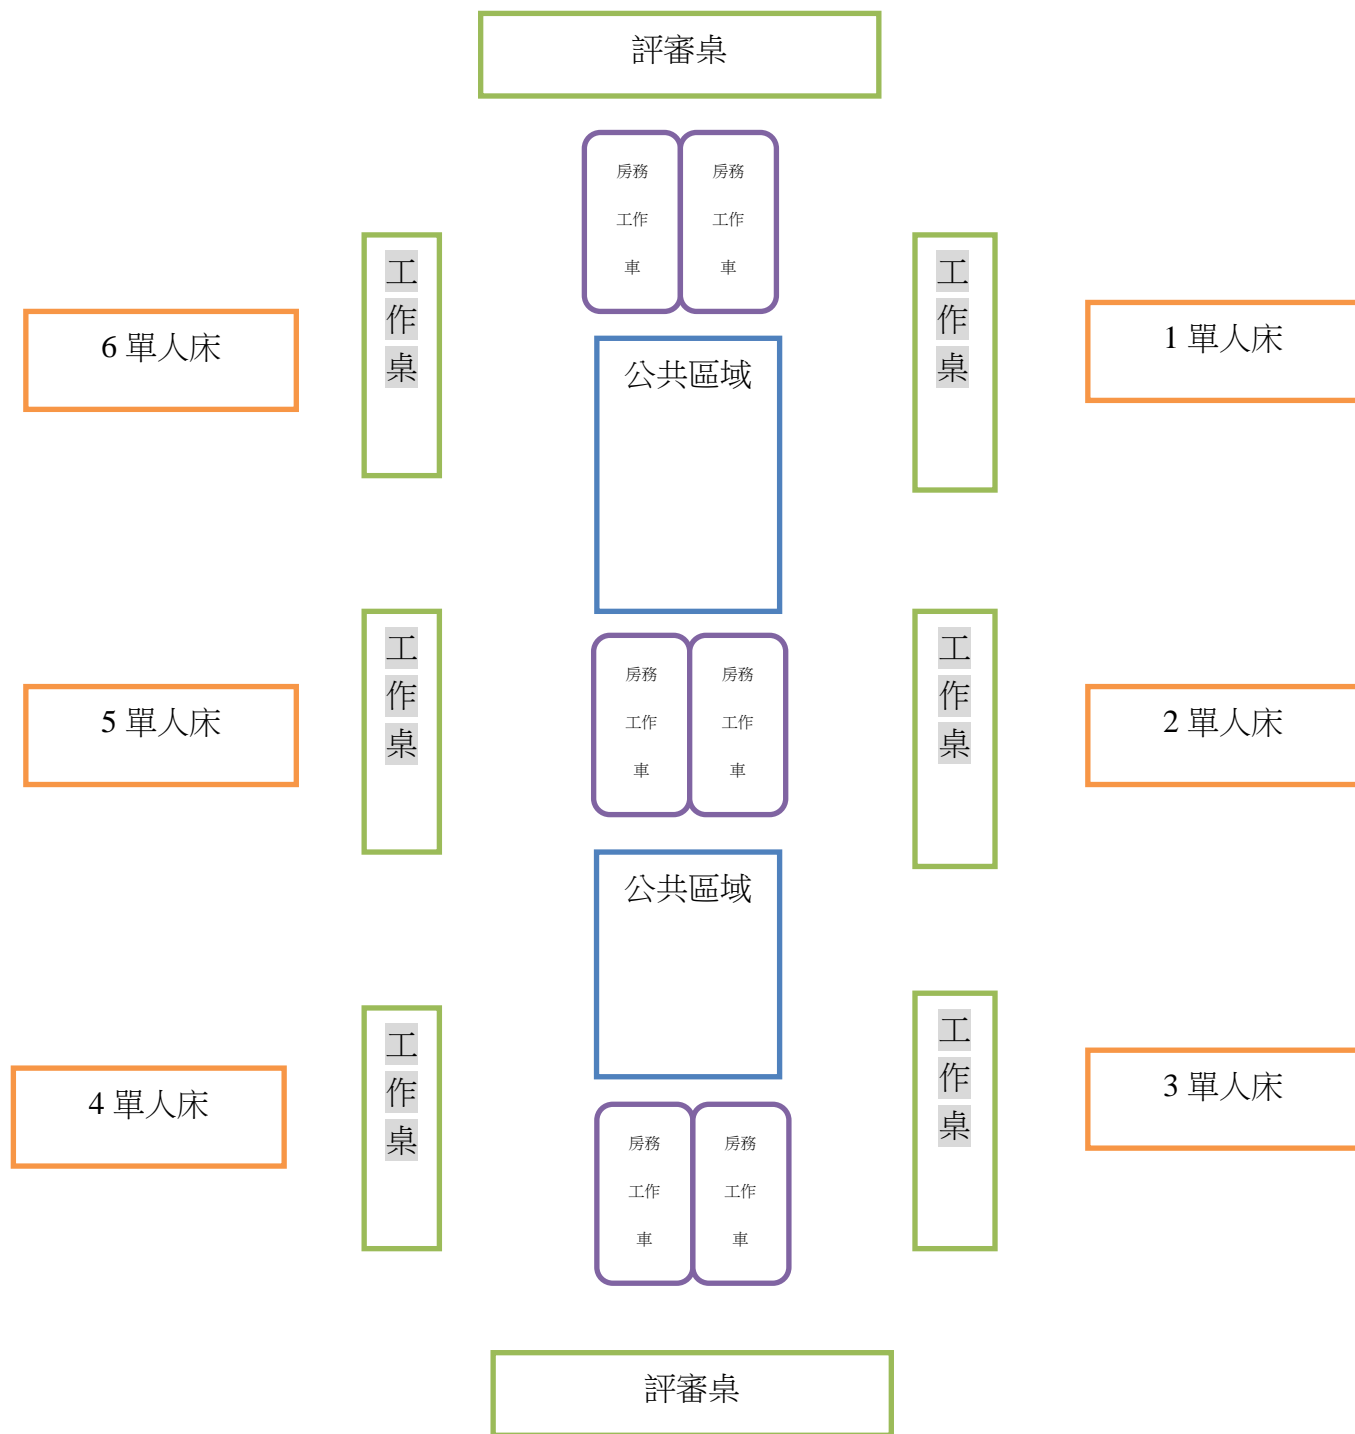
評審桌

房務工作車

房務工作車

6 單人床

工作桌

公共區域

工作桌

1 單人床

工作桌

房務工作車

房務工作車

工作桌

5 單人床

2 單人床

公共區域

工作桌

工作桌

4 單人床

房務工作車

房務工作車

3 單人床

評審桌